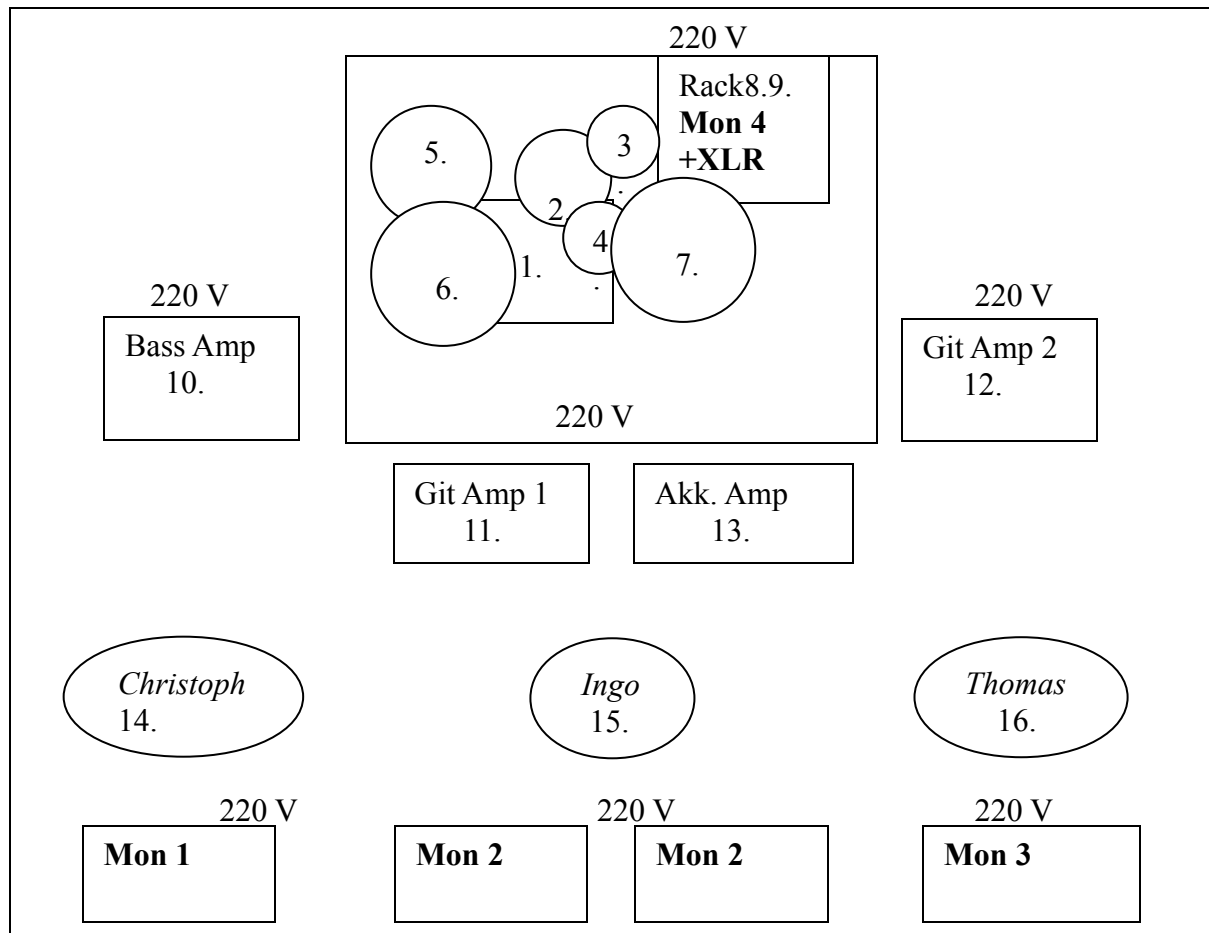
220 V

Rack8.9.
**Mon 4**
**+XLR**

5.

3

2

4

1.

6.

7.

220 V
Bass Amp
10.

220 V
Git Amp 2
12.

220 V

Git Amp 1
11.

Akk. Amp
13.

*Christoph*
14.

*Ingo*
15.

*Thomas*
16.

220 V
**Mon 1**

220 V
**Mon 2**

**Mon 2**

220 V
**Mon 3**